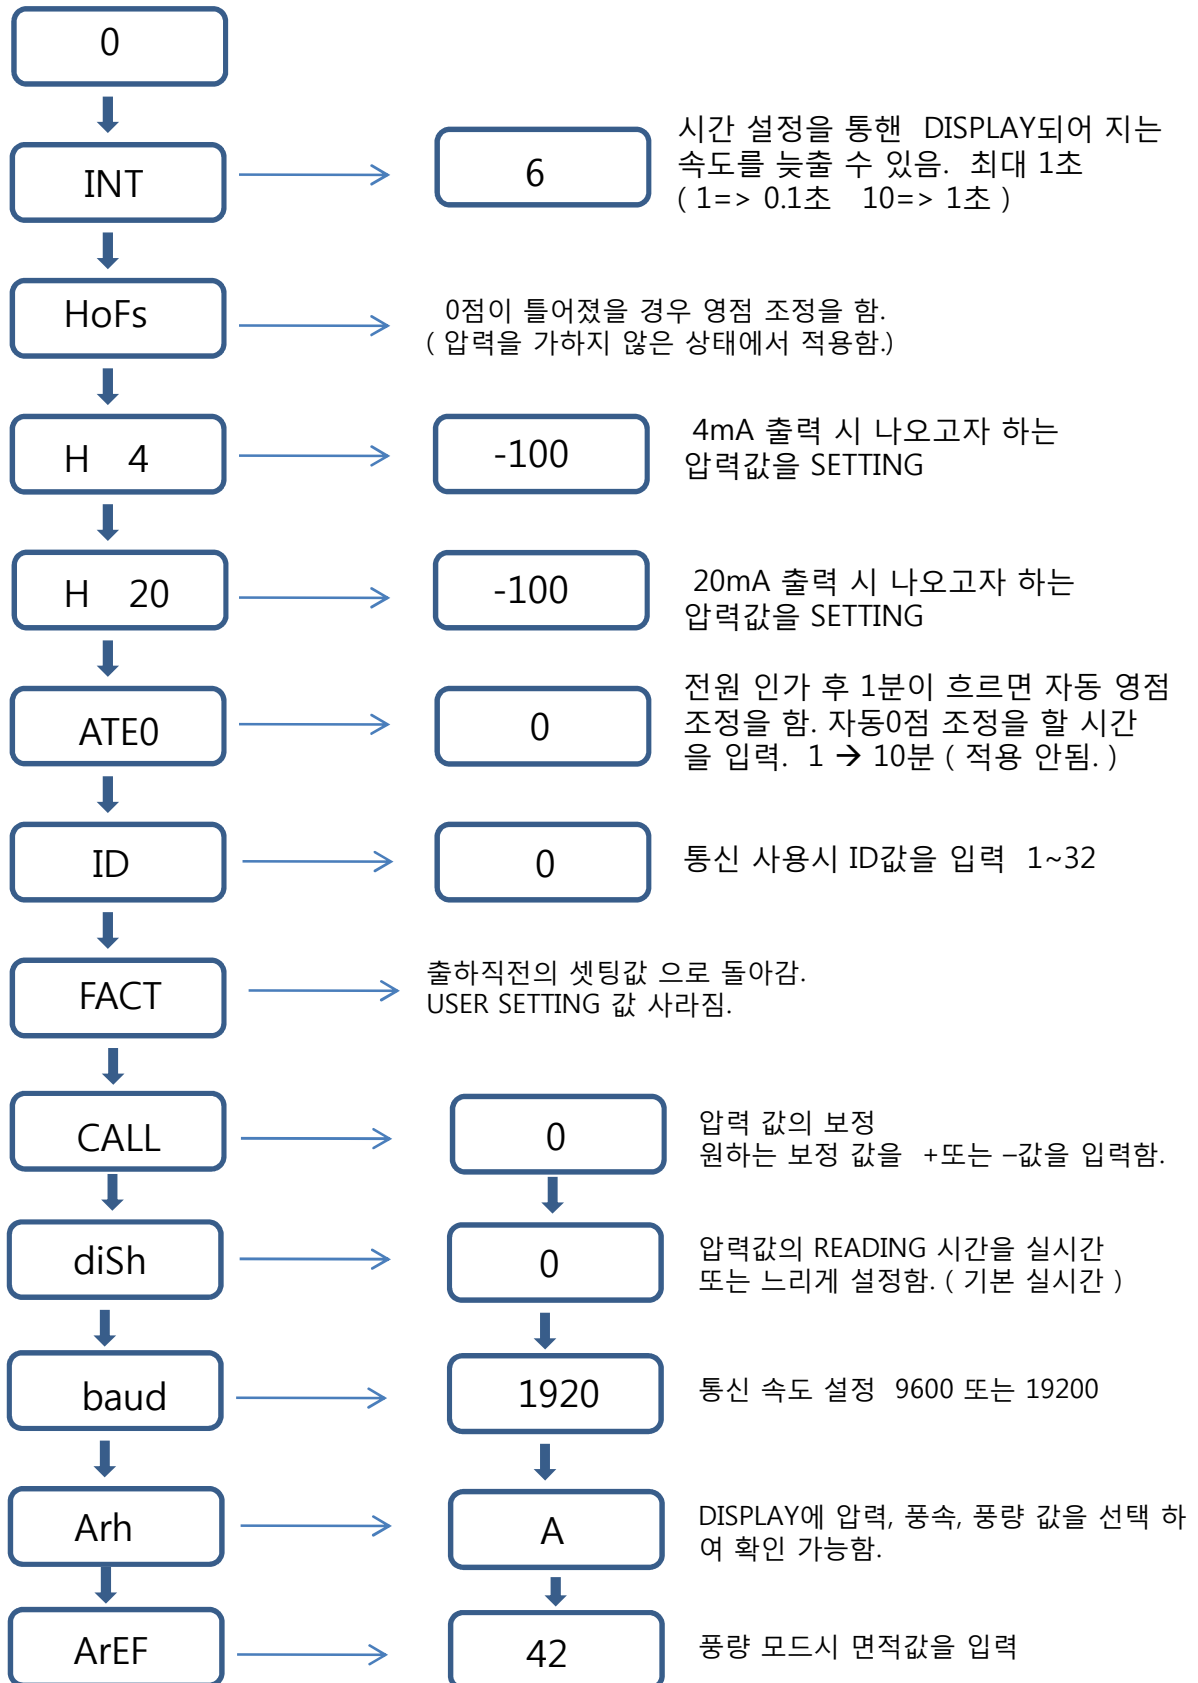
0

INT

6

시간 설정을 통핸 DISPLAY되어 지는 속도를 늦출 수 있음. 최대 1초
( 1=> 0.1초 10=> 1초 )

HoFs

0점이 틀어졌을 경우 영점 조정을 함.
( 압력을 가하지 않은 상태에서 적용함.)

H 4

-100

4mA 출력 시 나오고자 하는 압력값을 SETTING

H 20

-100

20mA 출력 시 나오고자 하는 압력값을 SETTING

ATE0

0

전원 인가 후 1분이 흐르면 자동 영점 조정을 함. 자동0점 조정을 할 시간을 입력. 1 → 10분 ( 적용 안됨. )

ID

0

통신 사용시 ID값을 입력 1~32

FACT

출하직전의 셋팅값 으로 돌아감.
USER SETTING 값 사라짐.

CALL

0

압력 값의 보정
원하는 보정 값을 +또는 –값을 입력함.

diSh

0

압력값의 READING 시간을 실시간 또는 느리게 설정함. ( 기본 실시간 )

baud

1920

통신 속도 설정 9600 또는 19200

Arh

A

DISPLAY에 압력, 풍속, 풍량 값을 선택 하여 확인 가능함.

ArEF

42

풍량 모드시 면적값을 입력